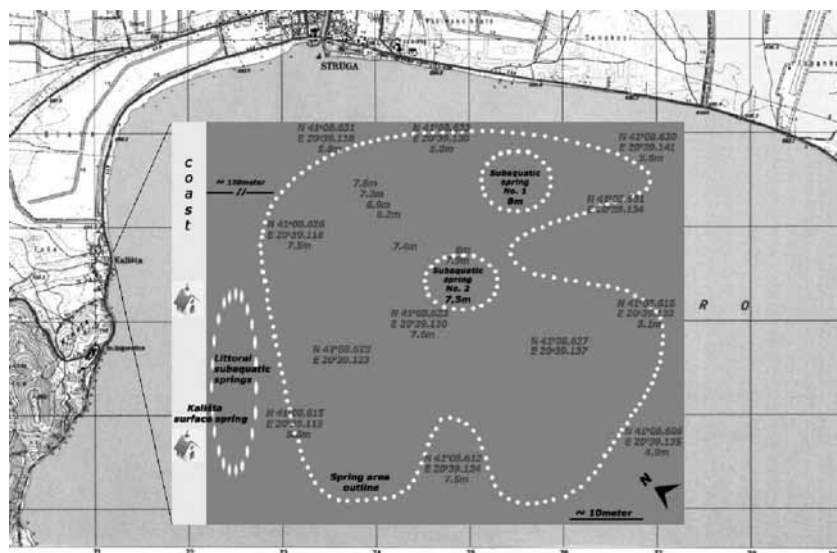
STRUGA

Kališta

c
o
a
s
t

~ 150meter

N 41°08.631
E 20°39.118
8.5m

N 41°08.632
E 20°39.130
8.8m

N 41°08.630
E 20°39.141
5.5m

Subaquatic spring No. 1
8m

N 41°08.631
E 20°39.134

7.6m
7.3m
6.9m
8.2m

N 41°08.626
E 20°39.118
7.5m

7.4m

8m
7.5m

Subaquatic spring No. 2
7.5m

N 41°08.616
E 20°39.133
3.1m

R O

N 41°08.623
E 20°39.130
7.6m

N 41°08.623
E 20°39.123

N 41°08.627
E 20°39.137

Littoral subaquatic springs

Kališta surface spring

N 41°08.615
E 20°39.113
5.8m

N 41°08.605
E 20°39.135
4.0m

N 41°08.612
E 20°39.124
7.5m

Spring area outline

N

~ 10meter